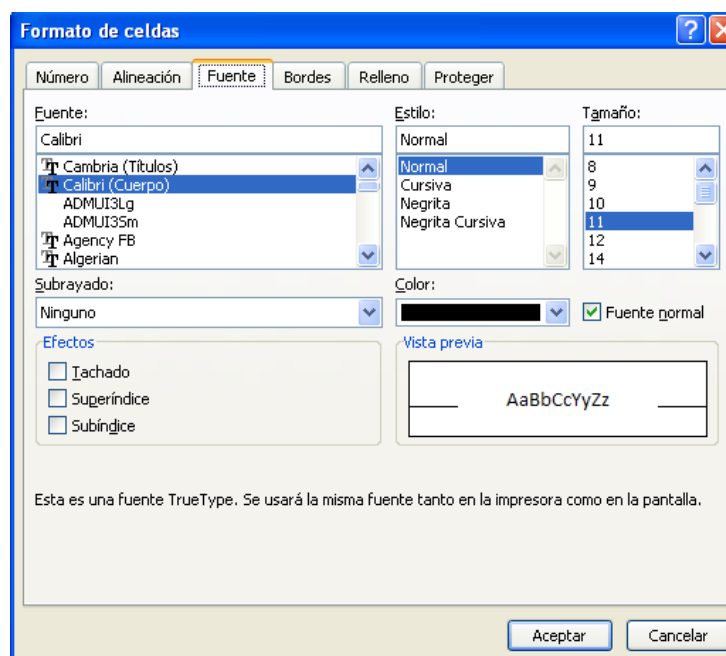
Formato de celdas

Número | Alineación | Fuente | Bordes | Relleno | Proteger

Fuente:
Calibri
Cambria (Títulos)
Calibri (Cuerpo)
ADMUI3Lg
ADMUI3Sm
Agency FB
Algerian

Estilo:
Normal
Normal
Cursiva
Negrita
Negrita Cursiva

Tamaño:
11
8
9
10
11
12
14

Subrayado:
Ninguno

Color:

Fuente normal

Efectos
Tachado
Superíndice
Subíndice

Vista previa
AaBbCcYyZz

Esta es una fuente TrueType. Se usará la misma fuente tanto en la impresora como en la pantalla.

Aceptar
Cancelar